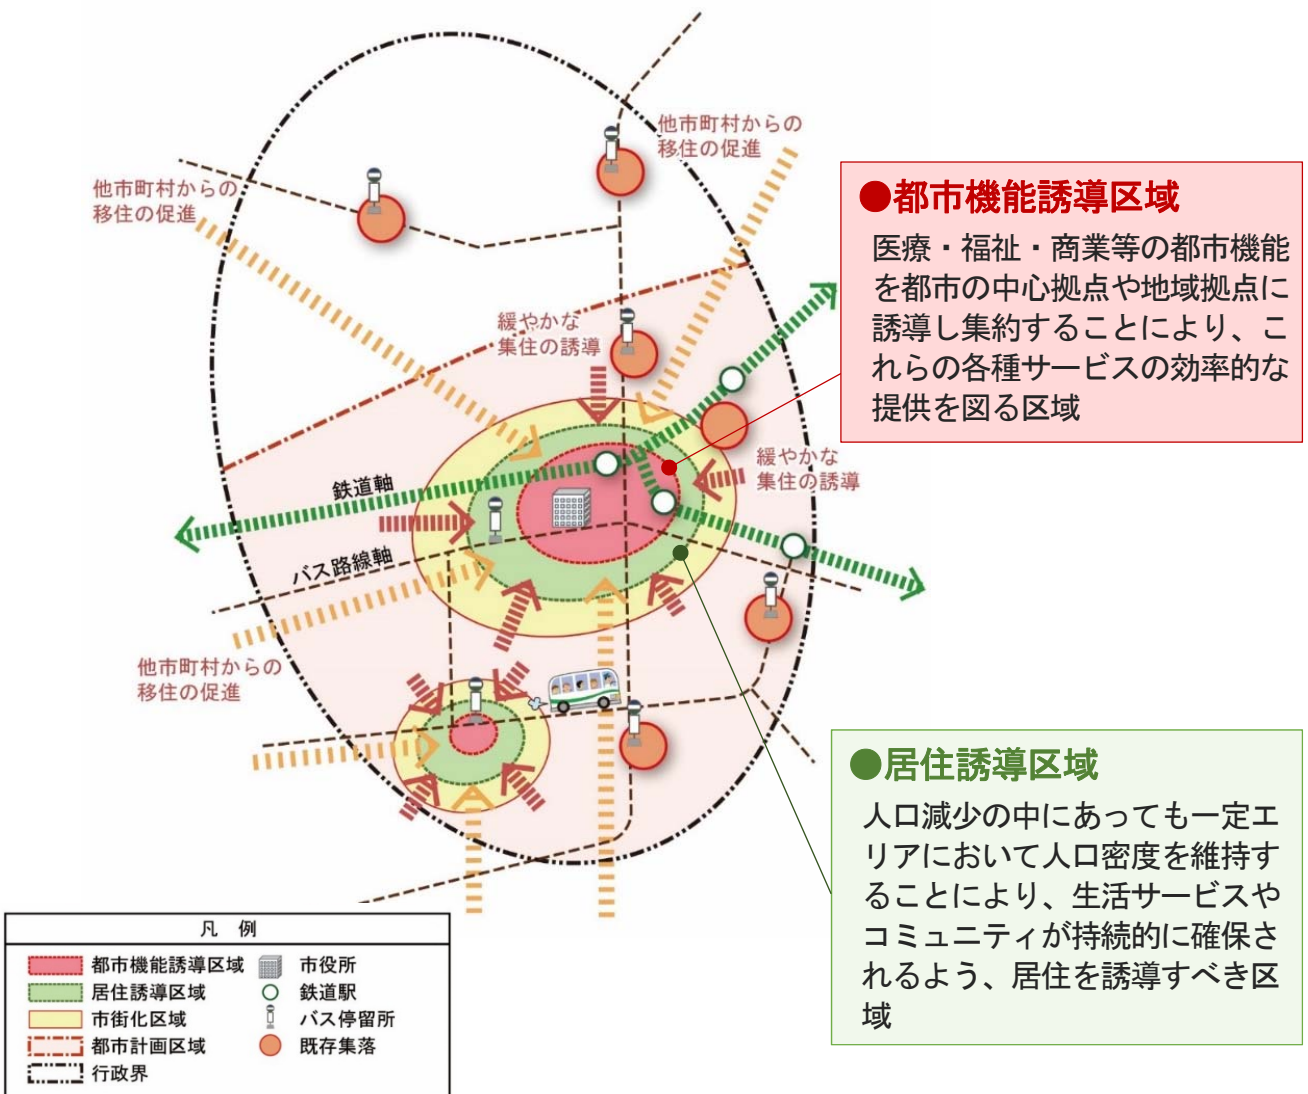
他市町村からの移住の促進

他市町村からの移住の促進

緩やかな集住の誘導

緩やかな集住の誘導

鉄道軸

バス路線軸

他市町村からの移住の促進

●都市機能誘導区域
医療・福祉・商業等の都市機能を都市の中心拠点や地域拠点に誘導し集約することにより、これらの各種サービスの効率的な提供を図る区域

●居住誘導区域
人口減少の中にあっても一定エリアにおいて人口密度を維持することにより、生活サービスやコミュニティが持続的に確保されるよう、居住を誘導すべき区域

凡例
都市機能誘導区域
居住誘導区域
市街化区域
都市計画区域
行政界
市役所
鉄道駅
バス停留所
既存集落